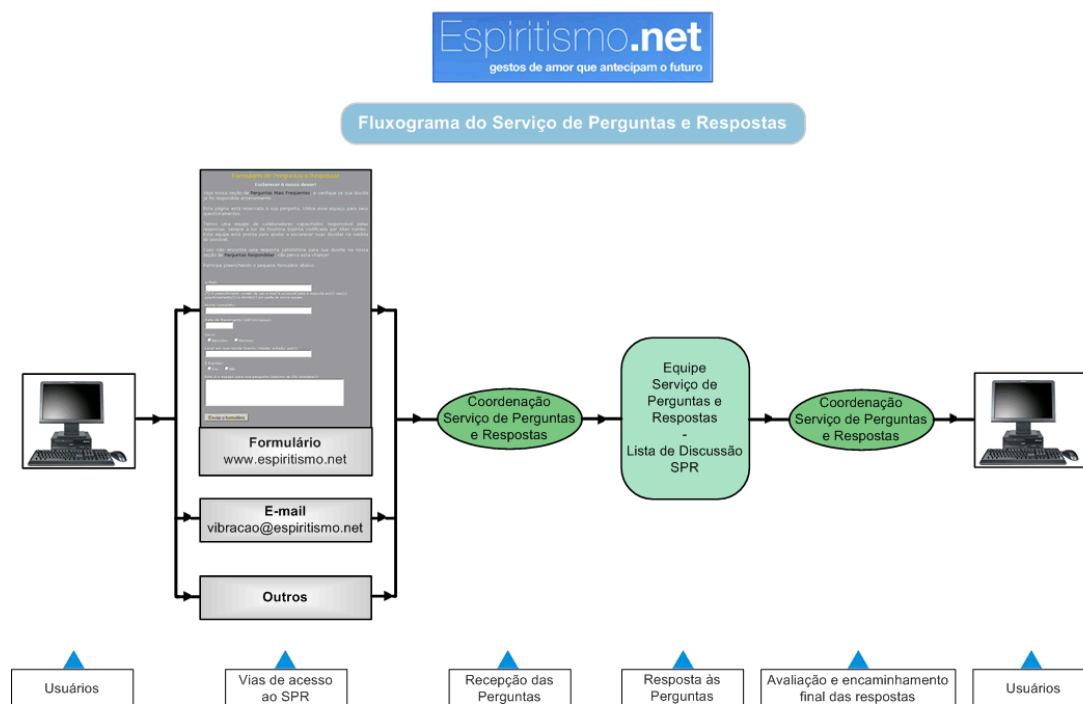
Espiritismo.net
gestos de amor que antecipam o futuro

Fluxograma do Serviço de Perguntas e Respostas

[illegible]

Formulário
www.espiritismo.net

E-mail
vibracao@espiritismo.net

Outros

Coordenação Serviço de Perguntas e Respostas

Equipe Serviço de Perguntas e Respostas - Lista de Discussão SPR

Coordenação Serviço de Perguntas e Respostas

Usuários

Vias de acesso ao SPR

Recepção das Perguntas

Resposta às Perguntas

Avaliação e encaminhamento final das respostas

Usuários